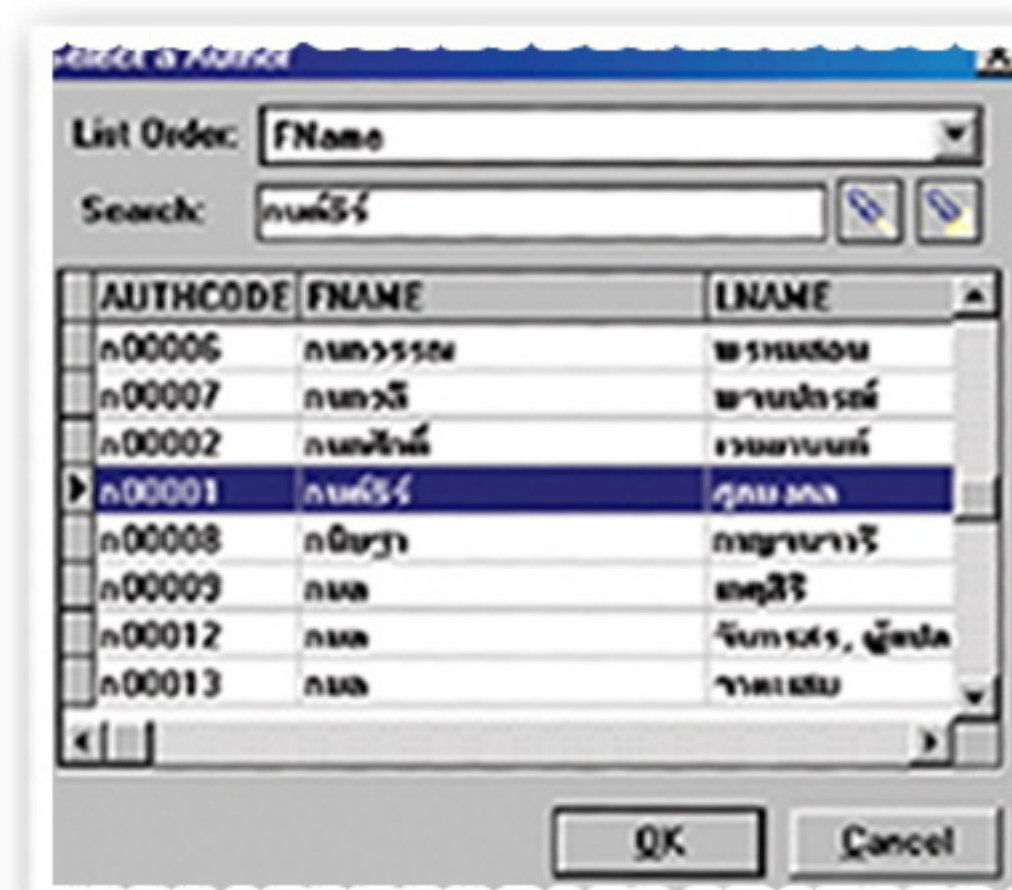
Select a Author

List Order: FName

Search: กนต์ธีร์

| AUTHCODE | FNAME | LNAME |
|---|---|---|
| ก00006 | กนกวรรณ | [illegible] |
| ก00007 | กนกวลี | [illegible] |
| ก00002 | กนกศักดิ์ | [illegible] |
| ก00001 | กนต์ธีร์ | ศุภมงคล |
| ก00008 | กนิษฐา | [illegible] |
| ก00009 | กมล | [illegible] |
| ก00012 | กมล | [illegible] |
| ก00013 | กมล | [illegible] |

OK

Cancel